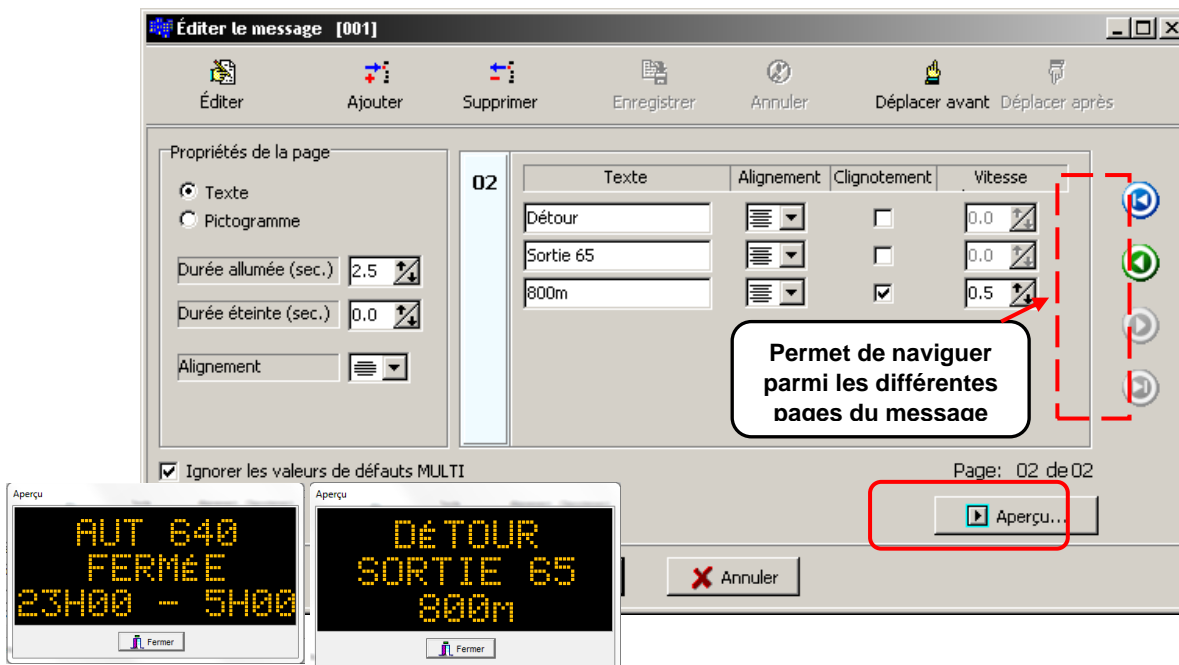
Éditer le message [001]

Éditer
Ajouter
Supprimer
Enregistrer
Annuler
Déplacer avant
Déplacer après

Propriétés de la page
Texte
Pictogramme
Durée allumée (sec.) 2.5
Durée éteinte (sec.) 0.0
Alignement

02

| Texte | Alignement | Clignotement | Vitesse |
|---|---|---|---|
| Détour | | ☐ | 0.0 |
| Sortie 65 | | ☐ | 0.0 |
| 800m | | ☑ | 0.5 |

Permet de naviguer parmi les différentes pages du message

Ignorer les valeurs de défauts MULTI

Page: 02 de 02

Aperçu...

Annuler

Aperçu
AUT 640
FERMéE
23H00 - 5H00
Fermer

Aperçu
DéTOUR
SORTIE 65
800m
Fermer